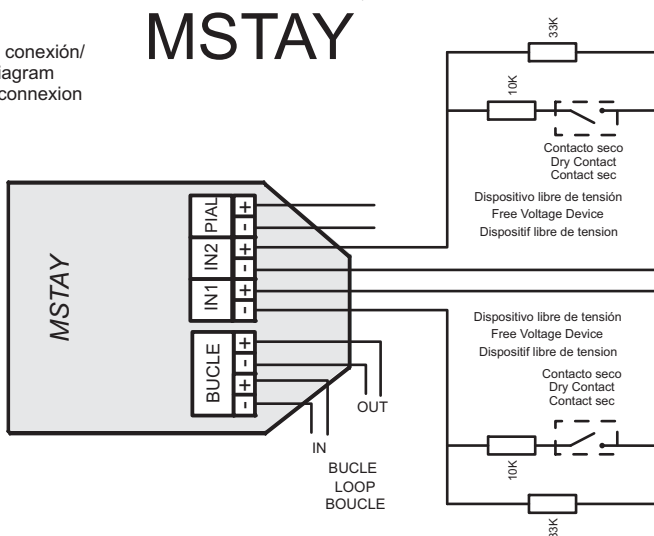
MSTAY

conexión/
iagram
connexion

MSTAY

PIAL
+
-
IN2
+
-
IN1
+
-
BUCLE
+
-
+
-

33K
10K
Contacto seco
Dry Contact
Contact sec
Dispositivo libre de tensión
Free Voltage Device
Dispositif libre de tension

Dispositivo libre de tensión
Free Voltage Device
Dispositif libre de tension
Contacto seco
Dry Contact
Contact sec
10K
33K

OUT
IN
BUCLE
LOOP
BOUCLE